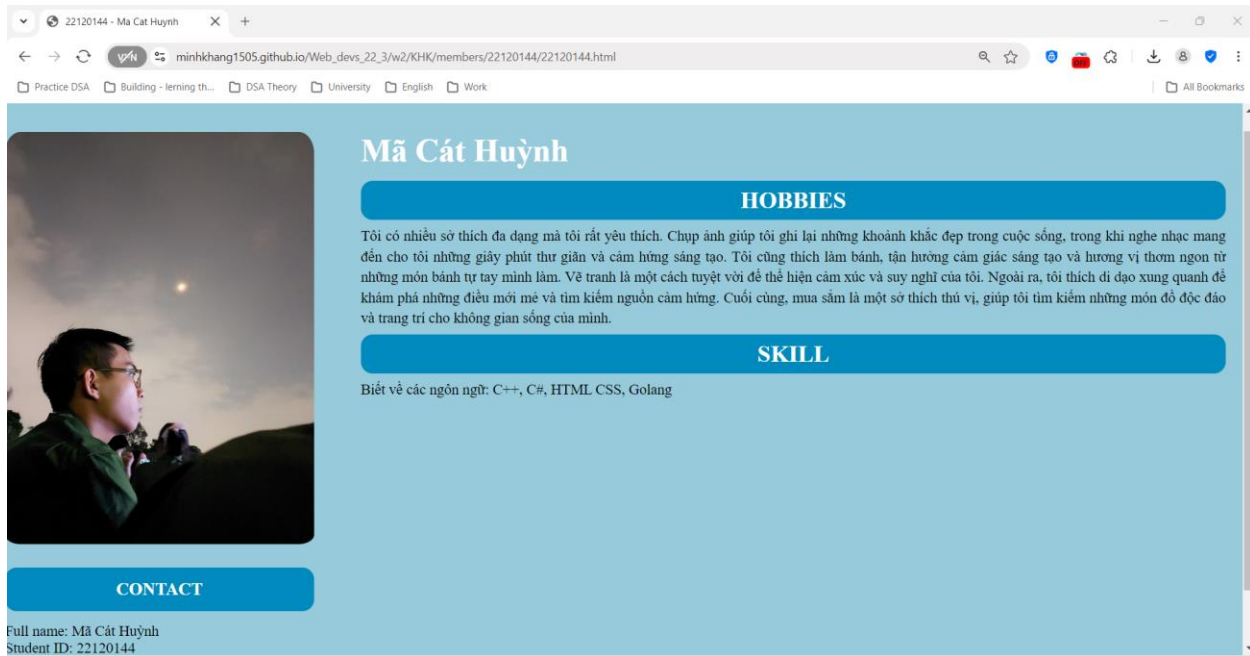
22120144 - Ma Cat Huynh

minhkhang1505.github.io/Web_devs_22_3/w2/KHK/members/22120144/22120144.html

Practice DSA   Building - lerning th...   DSA Theory   University   English   Work   All Bookmarks

Mã Cát Huỳnh

HOBBIES

Tôi có nhiều sở thích đa dạng mà tôi rất yêu thích. Chụp ảnh giúp tôi ghi lại những khoảnh khắc đẹp trong cuộc sống, trong khi nghe nhạc mang đến cho tôi những giây phút thư giãn và cảm hứng sáng tạo. Tôi cũng thích làm bánh, tận hưởng cảm giác sáng tạo và hương vị thơm ngon từ những món bánh tự tay mình làm. Vẽ tranh là một cách tuyệt vời để thể hiện cảm xúc và suy nghĩ của tôi. Ngoài ra, tôi thích đi dạo xung quanh để khám phá những điều mới mẻ và tìm kiếm nguồn cảm hứng. Cuối cùng, mua sắm là một sở thích thú vị, giúp tôi tìm kiếm những món đồ độc đáo và trang trí cho không gian sống của mình.

SKILL

Biết về các ngôn ngữ: C++, C#, HTML CSS, Golang

CONTACT

Full name: Mã Cát Huỳnh
Student ID: 22120144